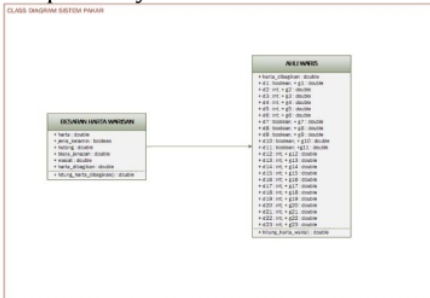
CLASS DIAGRAM SISTEM PAKAR

AHLI WARIS

+ harta_dibagikan : double
+ d1 : boolean ; + g1 : double
+ d2 : int ; + g2 : double
+ d3 : int ; + g3 : double
+ d4 : int ; + g4 : double
+ d5 : int ; + g5 : double
+ d6 : int ; + g6 : double
+ d7 : boolean ; + g7 : double
+ d8 : boolean ; + g8 : double
+ d9 : boolean ; + g9 : double
+ d10 : boolean ; + g10 : double
+ d11 : boolean ; + g11 : double
+ d12 : int ; + g12 : double
+ d13 : int ; + g13 : double
+ d14 : int ; + g14 : double
+ d15 : int ; + g15 : double
+ d16 : int ; + g16 : double
+ d17 : int ; + g17 : double
+ d18 : int ; + g18 : double
+ d19 : int ; + g19 : double
+ d20 : int ; + g20 : double
+ d21 : int ; + g21 : double
+ d22 : int ; + g22 : double
+ d23 : int ; + g23 : double
+ hitung_harta_waris() : double

BESARAN HARTA WARISAN

+ harta : double
+ jenis_kelamin : boolean
+ hutang : double
+ biaya_jenazah : double
+ wasiat : double
+ harta_dibagikan : double
+ hitung_harta_dibagikan() : double